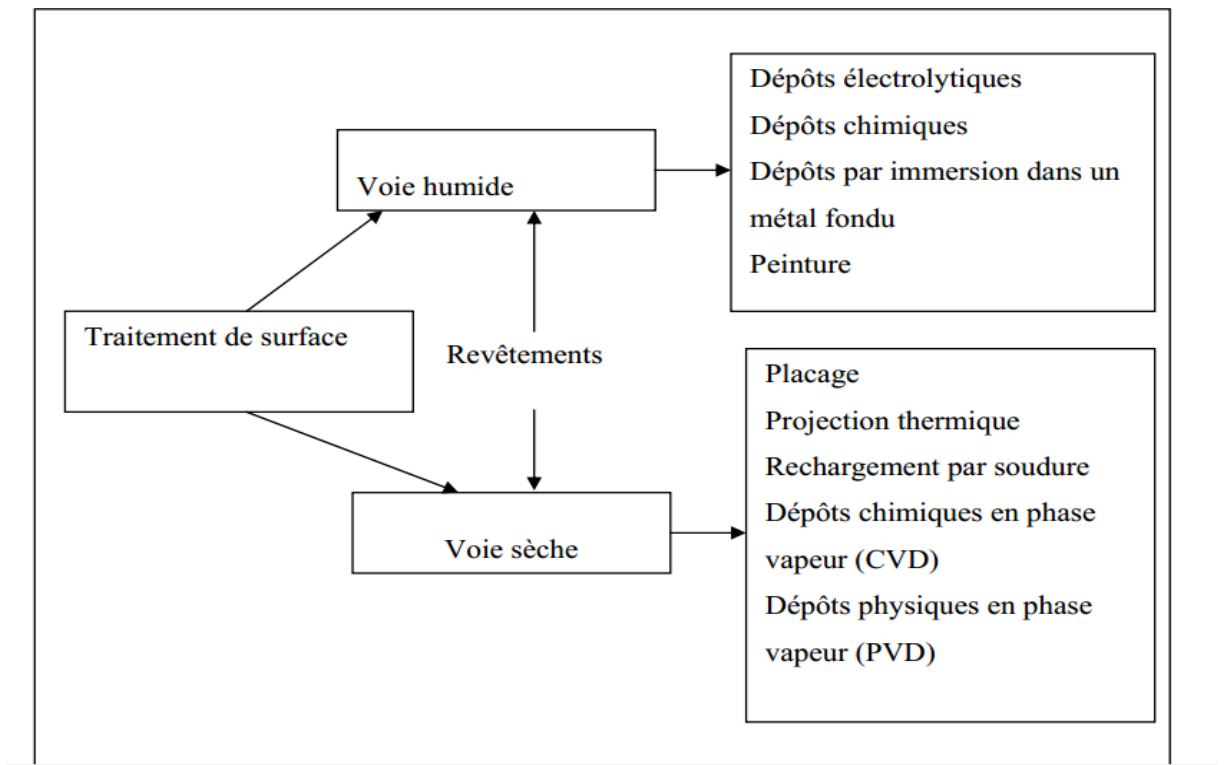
Traitement de surface

Voie humide

Dépôts électrolytiques
Dépôts chimiques
Dépôts par immersion dans un métal fondu
Peinture

Revêtements

Voie sèche

Placage
Projection thermique
Rechargement par soudure
Dépôts chimiques en phase vapeur (CVD)
Dépôts physiques en phase vapeur (PVD)